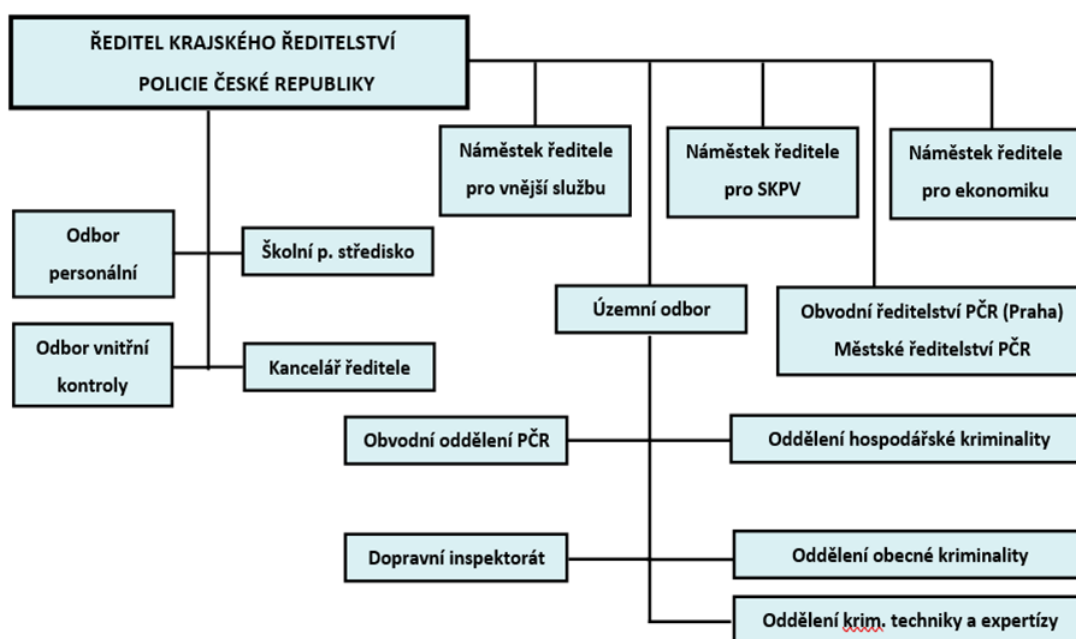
ŘEDITEL KRAJSKÉHO ŘEDITELSTVÍ POLICIE ČESKÉ REPUBLIKY

Náměstek ředitele pro vnější službu

Náměstek ředitele pro SKPV

Náměstek ředitele pro ekonomiku

Odbor personální

Školní p. středisko

Odbor vnitřní kontroly

Kancelář ředitele

Územní odbor

Obvodní ředitelství PČR (Praha) Městské ředitelství PČR

Obvodní oddělení PČR

Oddělení hospodářské kriminality

Dopravní inspektorát

Oddělení obecné kriminality

Oddělení krim. techniky a expertízy